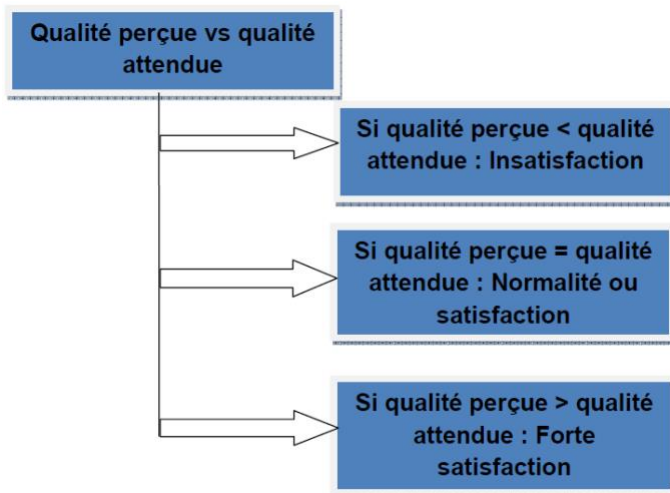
Qualité perçue vs qualité attendue

Si qualité perçue < qualité attendue : Insatisfaction

Si qualité perçue = qualité attendue : Normalité ou satisfaction

Si qualité perçue > qualité attendue : Forte satisfaction